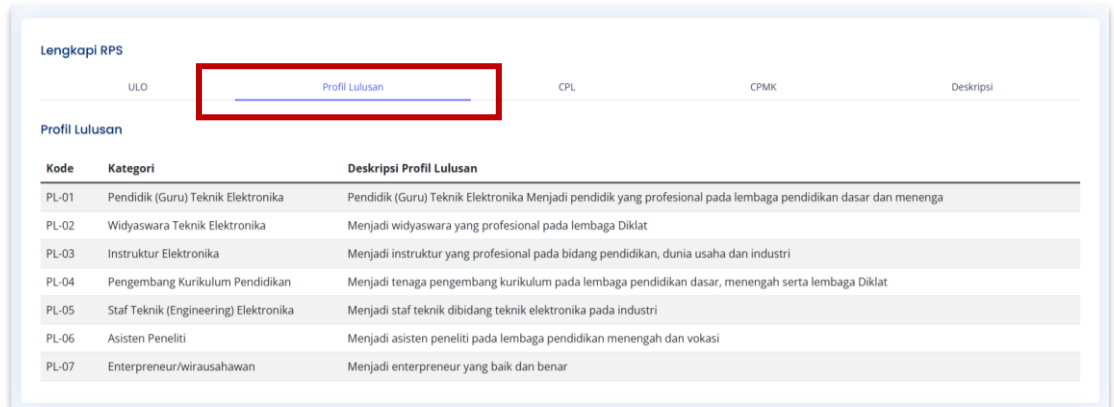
Lengkapi RPS

ULO Profil Lulusan CPL CPMK Deskripsi

Profil Lulusan

| Kode | Kategori | Deskripsi Profil Lulusan |
|---|---|---|
| PL-01 | Pendidik (Guru) Teknik Elektronika | Pendidik (Guru) Teknik Elektronika Menjadi pendidik yang profesional pada lembaga pendidikan dasar dan menenga |
| PL-02 | Widyaswara Teknik Elektronika | Menjadi widyaswara yang profesional pada lembaga Diklat |
| PL-03 | Instruktur Elektronika | Menjadi instruktur yang profesional pada bidang pendidikan, dunia usaha dan industri |
| PL-04 | Pengembang Kurikulum Pendidikan | Menjadi tenaga pengembang kurikulum pada lembaga pendidikan dasar, menengah serta lembaga Diklat |
| PL-05 | Staf Teknik (Engineering) Elektronika | Menjadi staf teknik dibidang teknik elektronika pada industri |
| PL-06 | Asisten Peneliti | Menjadi asisten peneliti pada lembaga pendidikan menengah dan vokasi |
| PL-07 | Enterpreneur/wirausahawan | Menjadi enterpreneur yang baik dan benar |